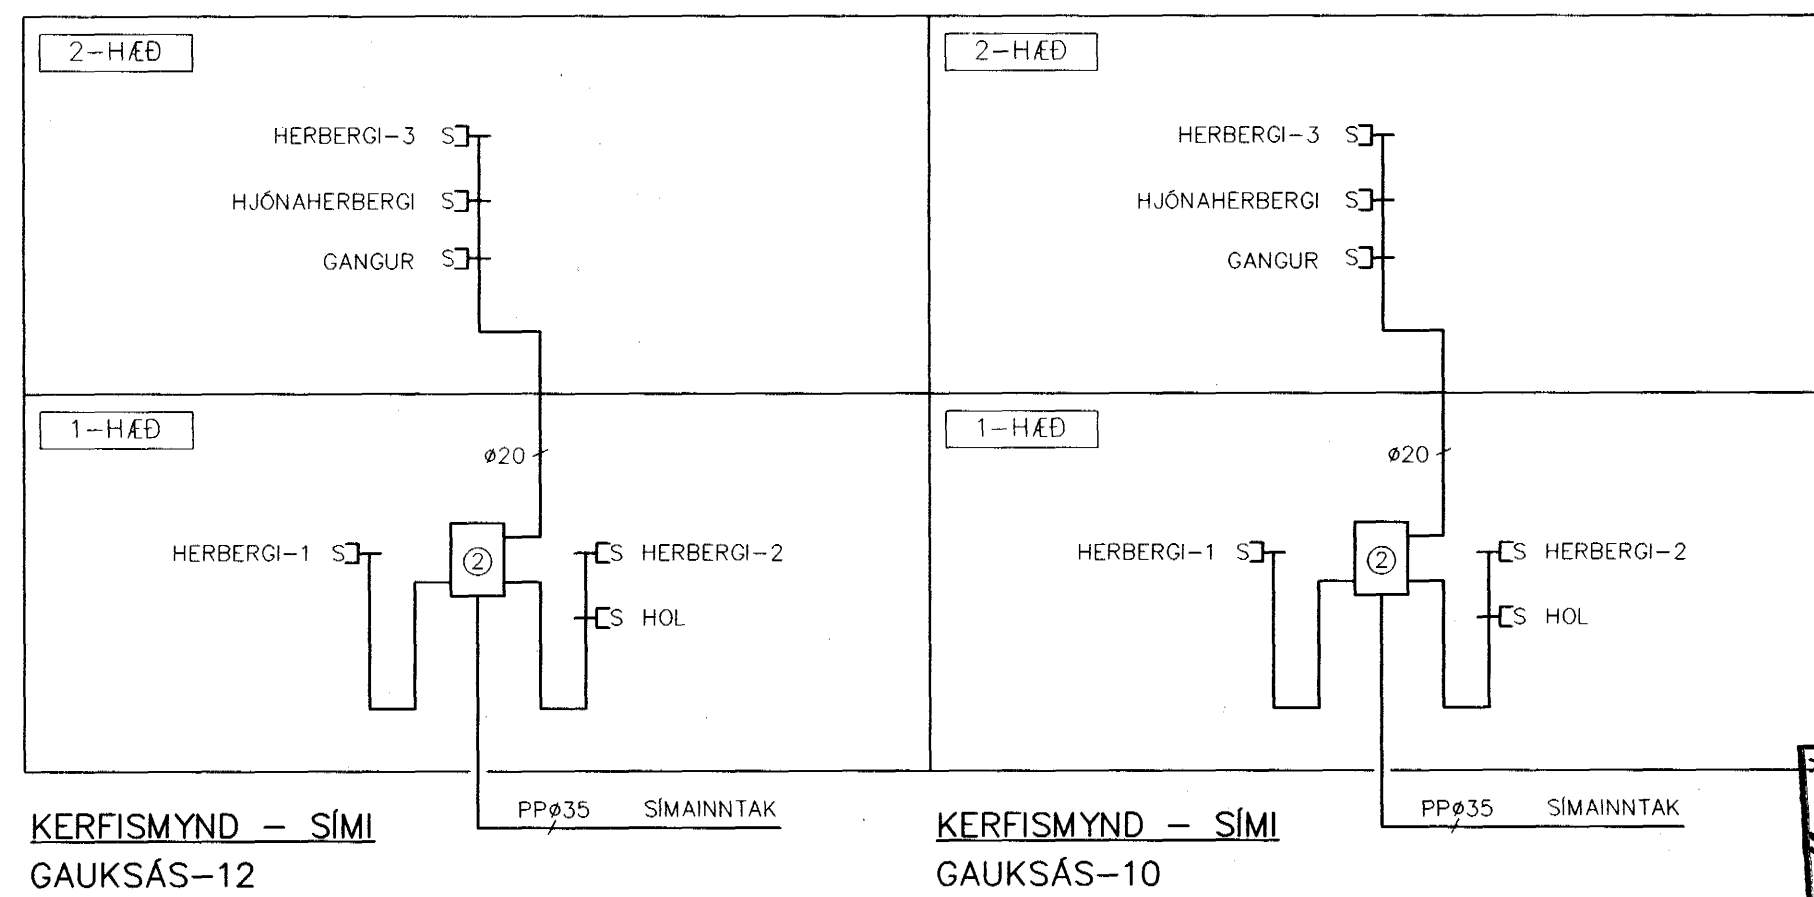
2–HÆÐ

HERBERGI–3 S

HJÓNAHERBERGI S

GANGUR S

1–HÆÐ

ø20

HERBERGI–1 S

②

S HERBERGI–2

S HOL

PPø35 SÍMAINNTAK

KERFISMYND – SÍMI

GAUKSÁS–12

2–HÆÐ

HERBERGI–3 S

HJÓNAHERBERGI S

GANGUR S

1–HÆÐ

ø20

HERBERGI–1 S

②

S HERBERGI–2

S HOL

PPø35 SÍMAINNTAK

KERFISMYND – SÍMI

GAUKSÁS–10